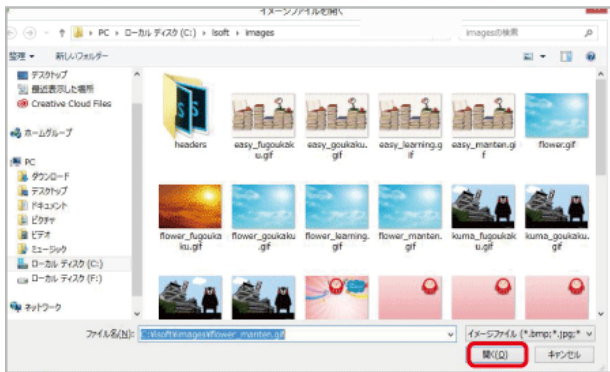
イメージファイルを開く

PC › ローカル ディスク (C:) › lsoft › images

imagesの検索

整理 ▼ 新しいフォルダー

デスクトップ
最近表示した場所
Creative Cloud Files

ホームグループ

PC
ダウンロード
デスクトップ
ドキュメント
ピクチャ
ビデオ
ミュージック
ローカル ディスク (C:)
ローカル ディスク (F:)

ネットワーク

headers
easy_fugoukaku.gif
easy_goukaku.gif
easy_learning.gif
easy_manten.gif
flower.gif
flower_fugoukaku.gif
flower_goukaku.gif
flower_learning.gif
flower_manten.gif
kuma_fugoukaku.gif
kuma_goukaku.gif

ファイル名(N): C:\lsoft\images\flower_manten.gif

イメージファイル (*.bmp;*.jpg;*

開く(O)
キャンセル